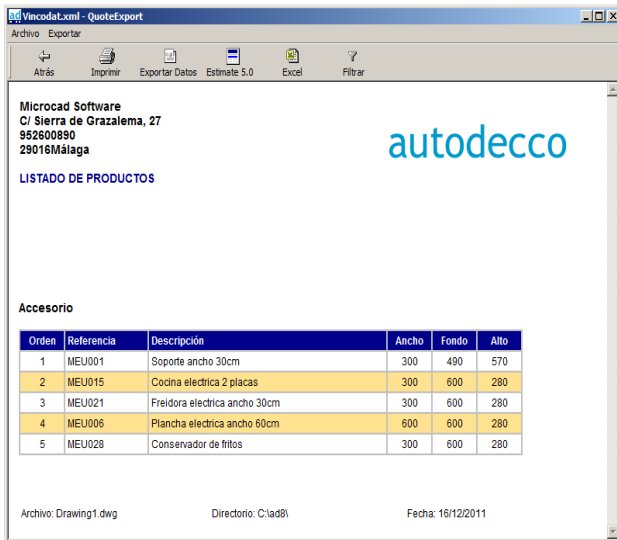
Vincodat.xml - QuoteExport

Archivo Exportar

Atrás Imprimir Exportar Datos Estimate 5.0 Excel Filtrar

Microcad Software
C/ Sierra de Grazalema, 27
952600890
29016Málaga

autodecco

LISTADO DE PRODUCTOS

Accesorio

| Orden | Referencia | Descripción | Ancho | Fondo | Alto |
|---|---|---|---|---|---|
| 1 | MEU001 | Soporte ancho 30cm | 300 | 490 | 570 |
| 2 | MEU015 | Cocina electrica 2 placas | 300 | 600 | 280 |
| 3 | MEU021 | Freidora electrica ancho 30cm | 300 | 600 | 280 |
| 4 | MEU006 | Plancha electrica ancho 60cm | 600 | 600 | 280 |
| 5 | MEU028 | Conservador de fritos | 300 | 600 | 280 |

Archivo: Drawing1.dwg Directorio: C:\ad8\ Fecha: 16/12/2011